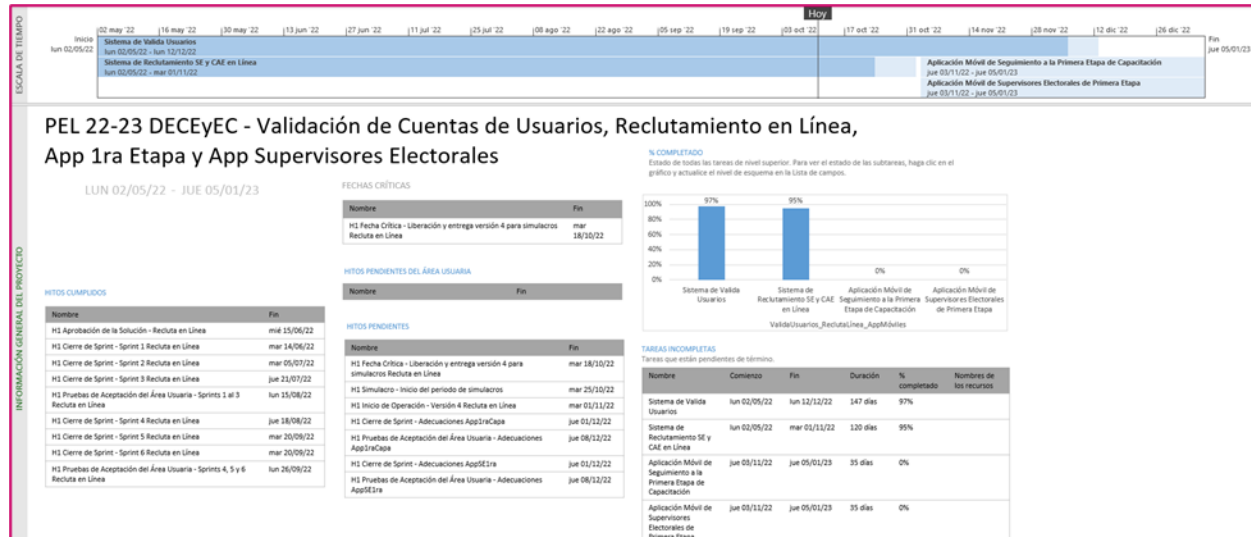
ESCALA DE TIEMPO

Hoy

02 may '22 | 16 may '22 | 30 may '22 | 13 jun '22 | 27 jun '22 | 11 jul '22 | 25 jul '22 | 08 ago '22 | 22 ago '22 | 05 sep '22 | 19 sep '22 | 03 oct '22 | 17 oct '22 | 31 oct '22 | 14 nov '22 | 28 nov '22 | 12 dic '22 | 26 dic '22

Inicio
lun 02/05/22

Sistema de Valida Usuarios
lun 02/05/22 - lun 12/12/22

Sistema de Reclutamiento SE y CAE en Línea
lun 02/05/22 - mar 01/11/22

Aplicación Móvil de Seguimiento a la Primera Etapa de Capacitación
jue 03/11/22 - jue 05/01/23

Aplicación Móvil de Supervisores Electorales de Primera Etapa
jue 03/11/22 - jue 05/01/23

Fin
jue 05/01/23

INFORMACIÓN GENERAL DEL PROYECTO

PEL 22-23 DECEyEC - Validación de Cuentas de Usuarios, Reclutamiento en Línea, App 1ra Etapa y App Supervisores Electorales

LUN 02/05/22 - JUE 05/01/23

HITOS CUMPLIDOS

| Nombre | Fin |
|---|---|
| H1 Aprobación de la Solución - Recluta en Línea | mié 15/06/22 |
| H1 Cierre de Sprint - Sprint 1 Recluta en Línea | mar 14/06/22 |
| H1 Cierre de Sprint - Sprint 2 Recluta en Línea | mar 05/07/22 |
| H1 Cierre de Sprint - Sprint 3 Recluta en Línea | jue 21/07/22 |
| H1 Pruebas de Aceptación del Área Usuaria - Sprints 1 al 3 Recluta en Línea | lun 15/08/22 |
| H1 Cierre de Sprint - Sprint 4 Recluta en Línea | jue 18/08/22 |
| H1 Cierre de Sprint - Sprint 5 Recluta en Línea | mar 20/09/22 |
| H1 Cierre de Sprint - Sprint 6 Recluta en Línea | mar 20/09/22 |
| H1 Pruebas de Aceptación del Área Usuaria - Sprints 4, 5 y 6 Recluta en Línea | lun 26/09/22 |

FECHAS CRÍTICAS

| Nombre | Fin |
|---|---|
| H1 Fecha Crítica - Liberación y entrega versión 4 para simulacros Recluta en Línea | mar 18/10/22 |

HITOS PENDIENTES DEL ÁREA USUARIA

| Nombre | Fin |
|---|---|

HITOS PENDIENTES

| Nombre | Fin |
|---|---|
| H1 Fecha Crítica - Liberación y entrega versión 4 para simulacros Recluta en Línea | mar 18/10/22 |
| H1 Simulacro - Inicio del periodo de simulacros | mar 25/10/22 |
| H1 Inicio de Operación - Versión 4 Recluta en Línea | mar 01/11/22 |
| H1 Cierre de Sprint - Adecuaciones App1raCapa | jue 01/12/22 |
| H1 Pruebas de Aceptación del Área Usuaria - Adecuaciones App1raCapa | jue 08/12/22 |
| H1 Cierre de Sprint - Adecuaciones AppSE1ra | jue 01/12/22 |
| H1 Pruebas de Aceptación del Área Usuaria - Adecuaciones AppSE1ra | jue 08/12/22 |

% COMPLETADO
Estado de todas las tareas de nivel superior. Para ver el estado de las subtareas, haga clic en el gráfico y actualice el nivel de esquema en la Lista de campos.

100%
80%
60%
40%
20%
0%

97%
95%
0%
0%

Sistema de Valida Usuarios
Sistema de Reclutamiento SE y CAE en Línea
Aplicación Móvil de Seguimiento a la Primera Etapa de Capacitación
Aplicación Móvil de Supervisores Electorales de Primera Etapa

ValidaUsuarios_ReclutaLínea_AppMóviles

TAREAS INCOMPLETAS
Tareas que están pendientes de término.

| Nombre | Comienzo | Fin | Duración | % completado | Nombres de los recursos |
|---|---|---|---|---|---|
| Sistema de Valida Usuarios | lun 02/05/22 | lun 12/12/22 | 147 días | 97% | |
| Sistema de Reclutamiento SE y CAE en Línea | lun 02/05/22 | mar 01/11/22 | 120 días | 95% | |
| Aplicación Móvil de Seguimiento a la Primera Etapa de Capacitación | jue 03/11/22 | jue 05/01/23 | 35 días | 0% | |
| Aplicación Móvil de Supervisores Electorales de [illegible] | jue 03/11/22 | jue 05/01/23 | 35 días | 0% | |